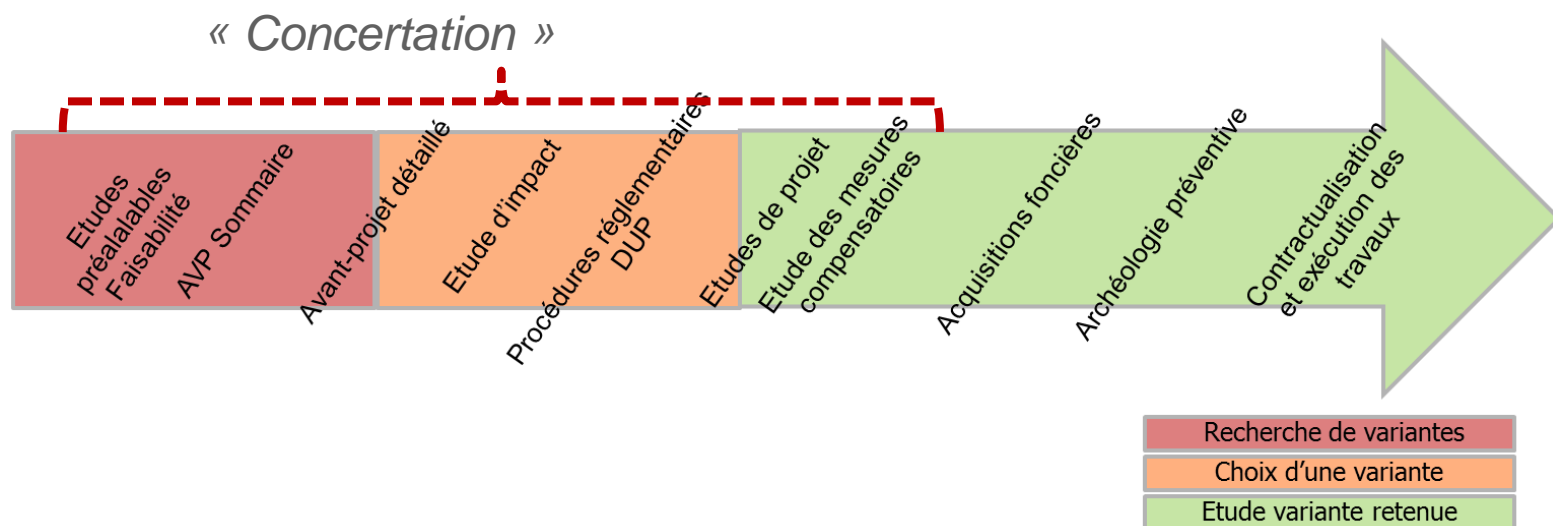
« Concertation »

Etudes préalalables Faisabilité

AVP Sommaire

Avant-projet détaillé

Etude d'impact

Procédures réglementaires DUP

Etudes de projet

Etude des mesures compensatoires

Acquisitions foncières

Archéologie préventive

Contractualisation et exécution des travaux

Recherche de variantes

Choix d'une variante

Etude variante retenue